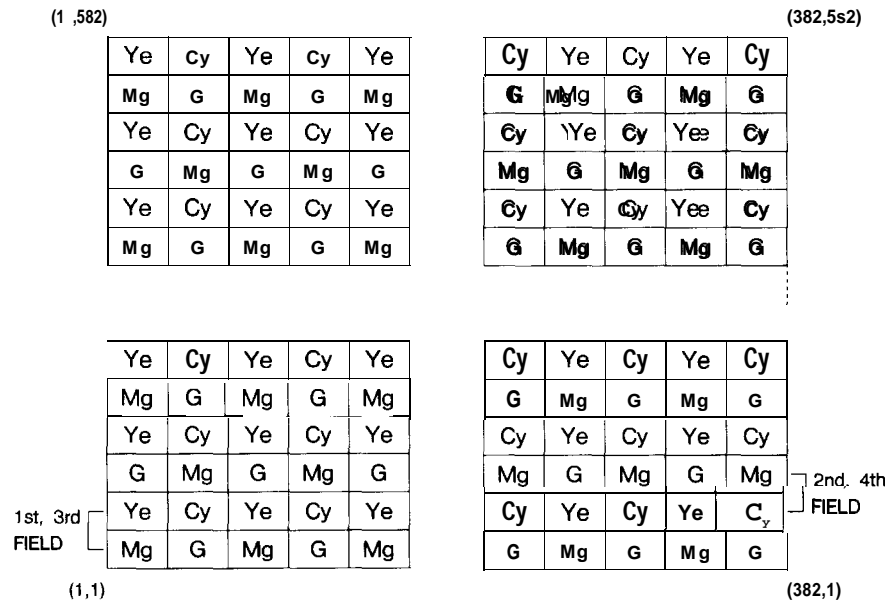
(1 ,582)

(382,5s2)

| Ye | Cy | Ye | Cy | Ye |
|---|---|---|---|---|
| Mg | G | Mg | G | Mg |
| Ye | Cy | Ye | Cy | Ye |
| G | Mg | G | Mg | G |
| Ye | Cy | Ye | Cy | Ye |
| Mg | G | Mg | G | Mg |

| Cy | Ye | Cy | Ye | Cy |
|---|---|---|---|---|
| G | Mg | G | Mg | G |
| Cy | Ye | Cy | Ye | Cy |
| Mg | G | Mg | G | Mg |
| Cy | Ye | Cy | Ye | Cy |
| G | Mg | G | Mg | G |

| Ye | Cy | Ye | Cy | Ye |
|---|---|---|---|---|
| Mg | G | Mg | G | Mg |
| Ye | Cy | Ye | Cy | Ye |
| G | Mg | G | Mg | G |
| Ye | Cy | Ye | Cy | Ye |
| Mg | G | Mg | G | Mg |

1st, 3rd FIELD

| Cy | Ye | Cy | Ye | Cy |
|---|---|---|---|---|
| G | Mg | G | Mg | G |
| Cy | Ye | Cy | Ye | Cy |
| Mg | G | Mg | G | Mg |
| Cy | Ye | Cy | Ye | Cy |
| G | Mg | G | Mg | G |

2nd. 4th FIELD

(1,1)

(382,1)